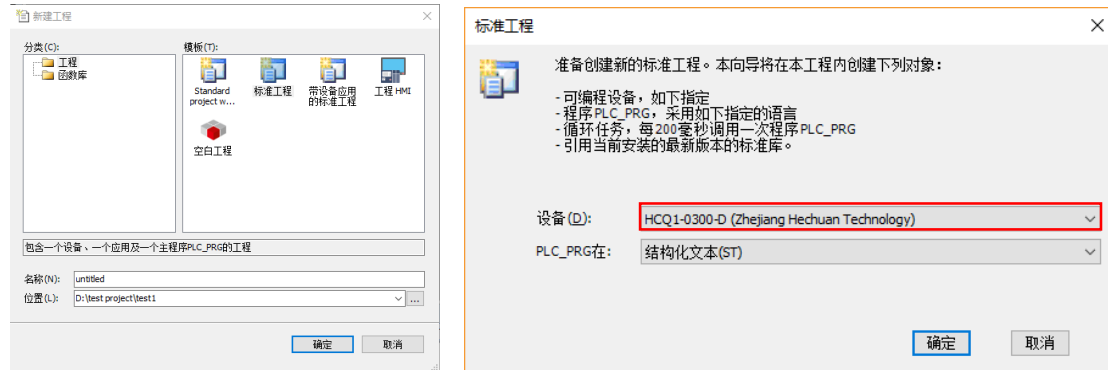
新建工程

分类(C):
工程
函数库

模板(T):
Standard project w...
标准工程
带设备应用的标准工程
工程 HMI
空白工程

包含一个设备、一个应用及一个主程序PLC_PRG的工程

名称(N): untitled
位置(L): D:\test project\test1

确定
取消

标准工程

准备创建新的标准工程。本向导将在本工程内创建下列对象:

- 可编程设备，如下指定
- 程序PLC_PRG，采用如下指定的语言
- 循环任务，每200毫秒调用一次程序PLC_PRG
- 引用当前安装的最新版本的标准库。

设备(D): HCQ1-0300-D (Zhejiang Hechuan Technology)
PLC_PRG在: 结构化文本(ST)

确定
取消